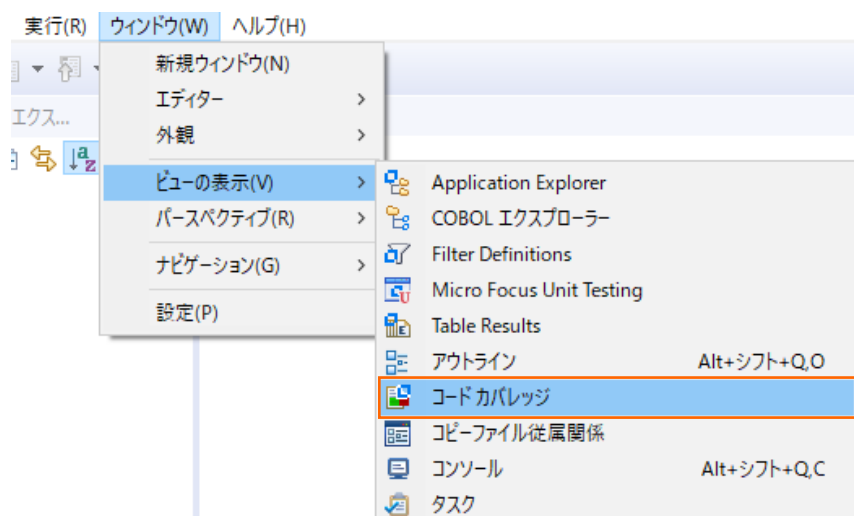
実行(R) ウィンドウ(W) ヘルプ(H)

エクス...

新規ウィンドウ(N)
エディター >
外観 >
ビューの表示(V) >
パースペクティブ(R) >
ナビゲーション(G) >
設定(P)

Application Explorer
COBOL エクスプローラー
Filter Definitions
Micro Focus Unit Testing
Table Results
アウトライン Alt+シフト+Q,O
コード カバレッジ
コピーファイル従属関係
コンソール Alt+シフト+Q,C
タスク